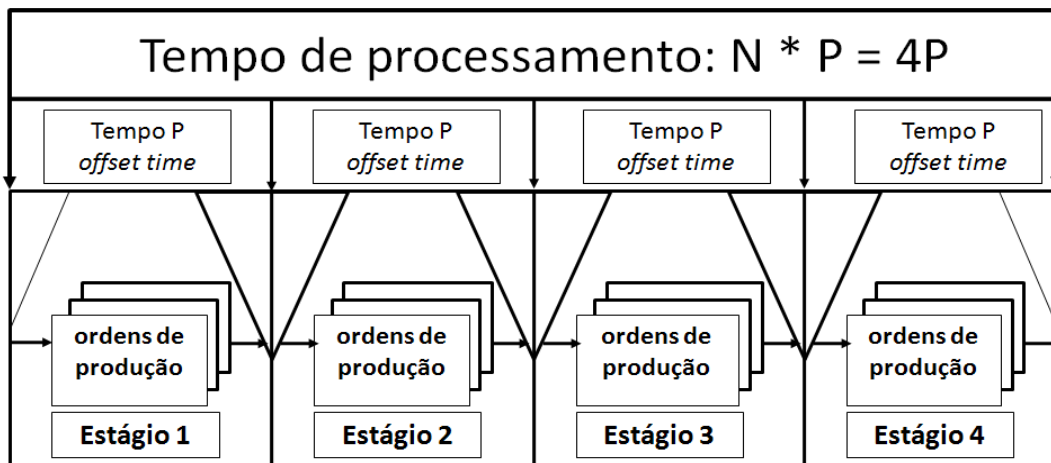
Tempo de processamento: N * P = 4P

Tempo P
*offset time*

ordens de produção

Estágio 1

Tempo P
*offset time*

ordens de produção

Estágio 2

Tempo P
*offset time*

ordens de produção

Estágio 3

Tempo P
*offset time*

ordens de produção

Estágio 4